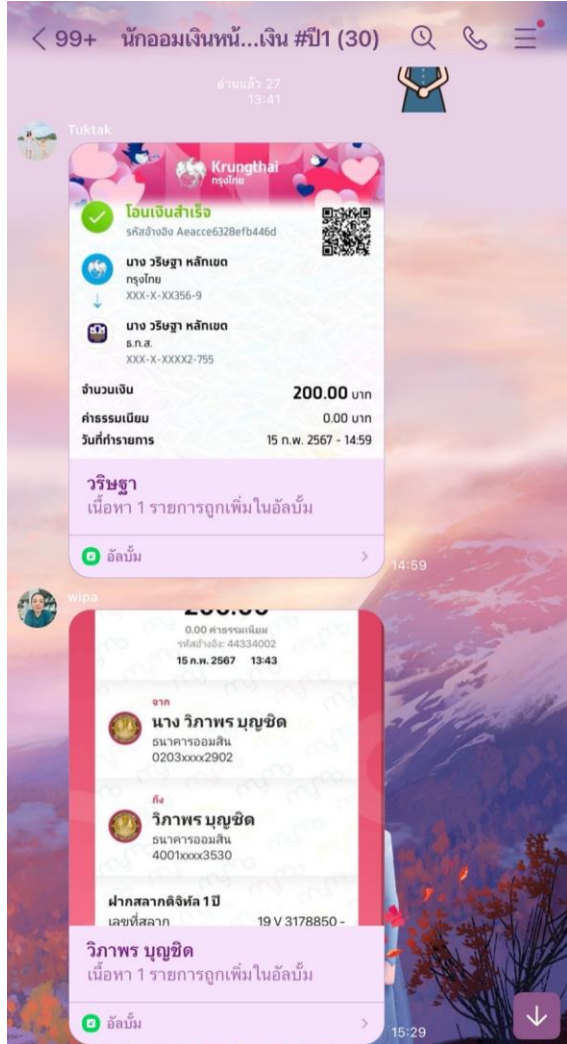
< 99+ นักออมเงินหนั...เงิน #ปี1 (30)

อ่านแล้ว 27
13:41

Tuktak

Krungthai
กรุงไทย

โอนเงินสำเร็จ
รหัสอ้างอิง Aeacce6328efb446d

นาง วริษฐา หลักเขต
กรุงไทย
XXX-X-XX356-9

นาง วริษฐา หลักเขต
ธ.ก.ส.
XXX-X-XXXX2-755

จำนวนเงิน 200.00 บาท
ค่าธรรมเนียม 0.00 บาท
วันที่ทำรายการ 15 ก.พ. 2567 - 14:59

วริษฐา
เนื้อหา 1 รายการถูกเพิ่มในอัลบั้ม

อัลบั้ม
14:59

wipa

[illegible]
0.00 ค่าธรรมเนียม
รหัสอ้างอิง: 44334002
15 ก.พ. 2567 13:43

จาก
นาง วิภาพร บุญชิด
ธนาคารออมสิน
0203xxxx2902

ถึง
วิภาพร บุญชิด
ธนาคารออมสิน
4001xxxx3530

ฝากสลากดิจิทัล 1 ปี
เลขที่สลาก 19 V 3178850 -

วิภาพร บุญชิด
เนื้อหา 1 รายการถูกเพิ่มในอัลบั้ม

อัลบั้ม
15:29